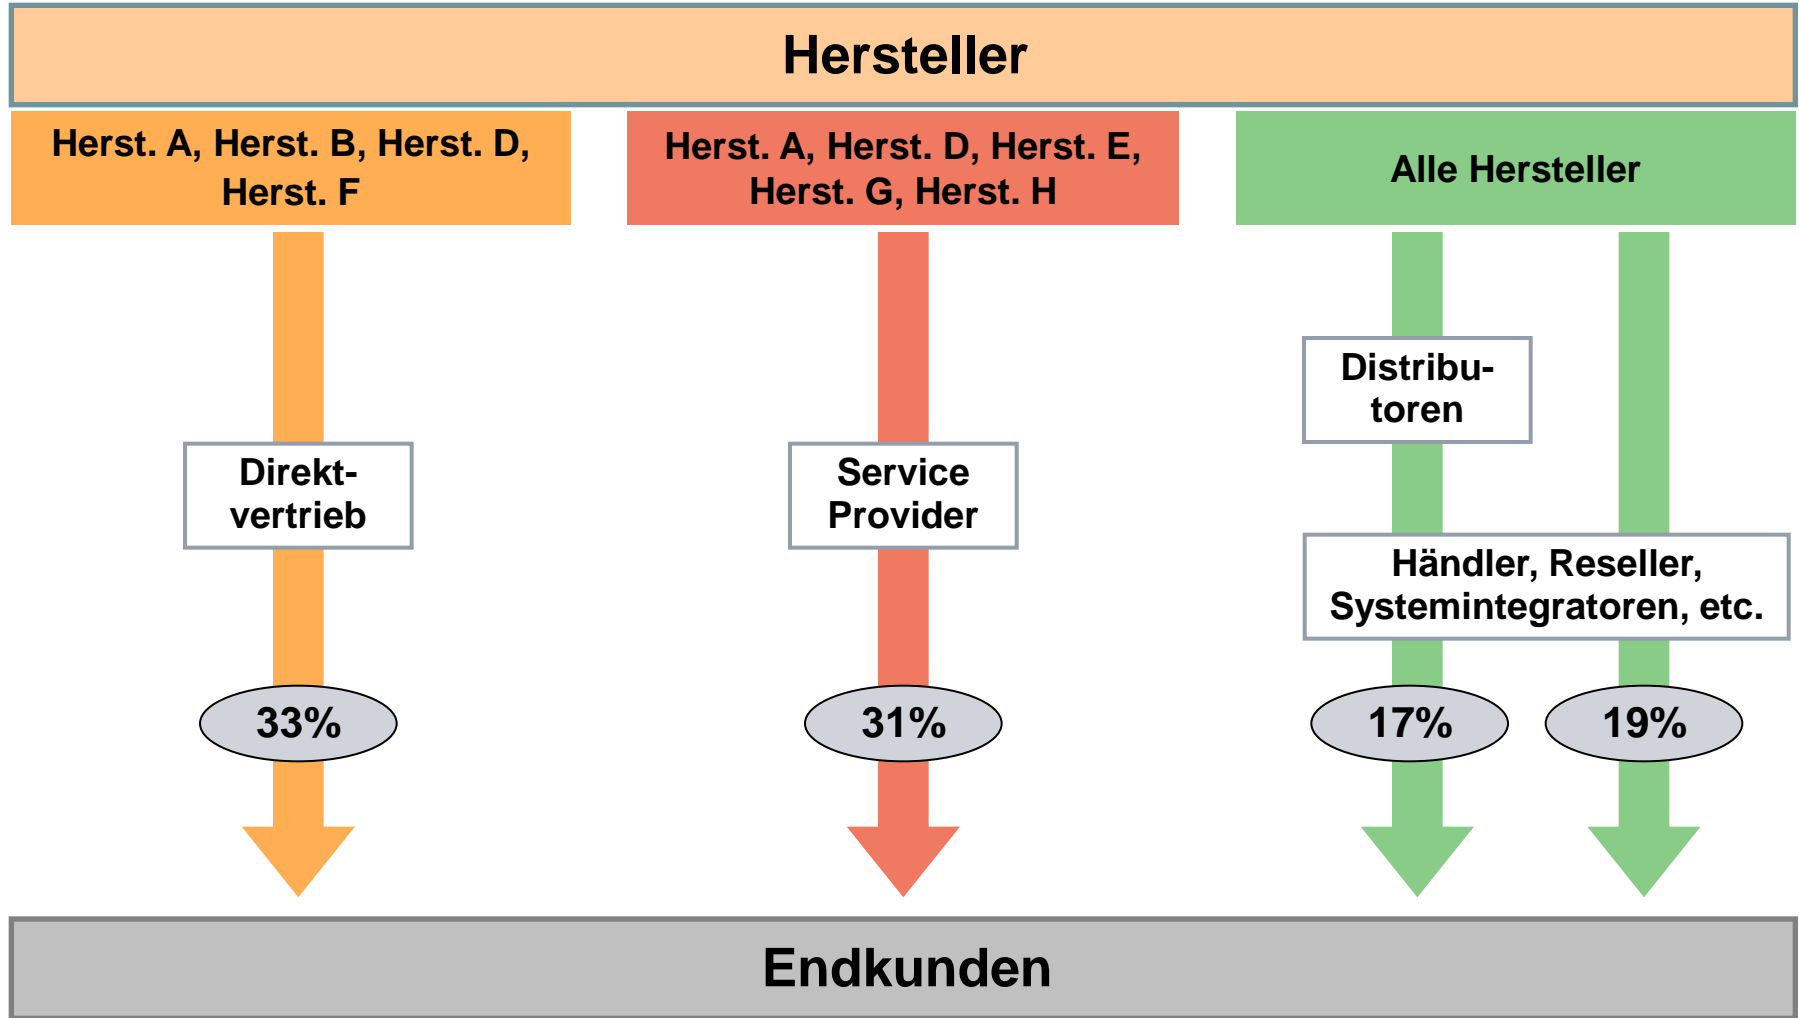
Hersteller

Herst. A, Herst. B, Herst. D, Herst. F

Herst. A, Herst. D, Herst. E, Herst. G, Herst. H

Alle Hersteller

Direktvertrieb

Service Provider

Distributoren

Händler, Reseller, Systemintegratoren, etc.

33%

31%

17%

19%

Endkunden